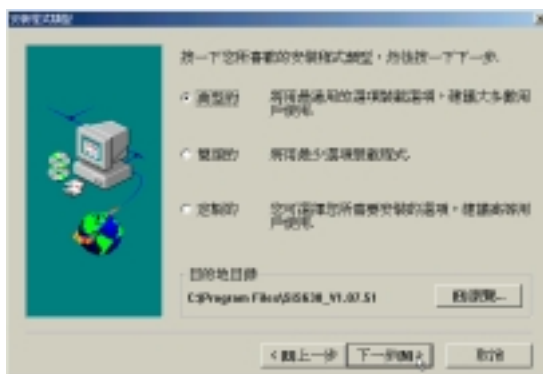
安裝程式類型

按一下您所喜歡的安裝程式類型，然後按一下下一步。

典型的　將會安裝最常用的選項，建議大多數用戶使用。

壓縮的　將會安裝最少選項的程式。

自訂的　您可選擇您所需要安裝的選項，建議高級用戶使用。

目的地目錄

C:\Program Files\SIS630_V1.07.51

瀏覽...

< 上一步

下一步 >

取消